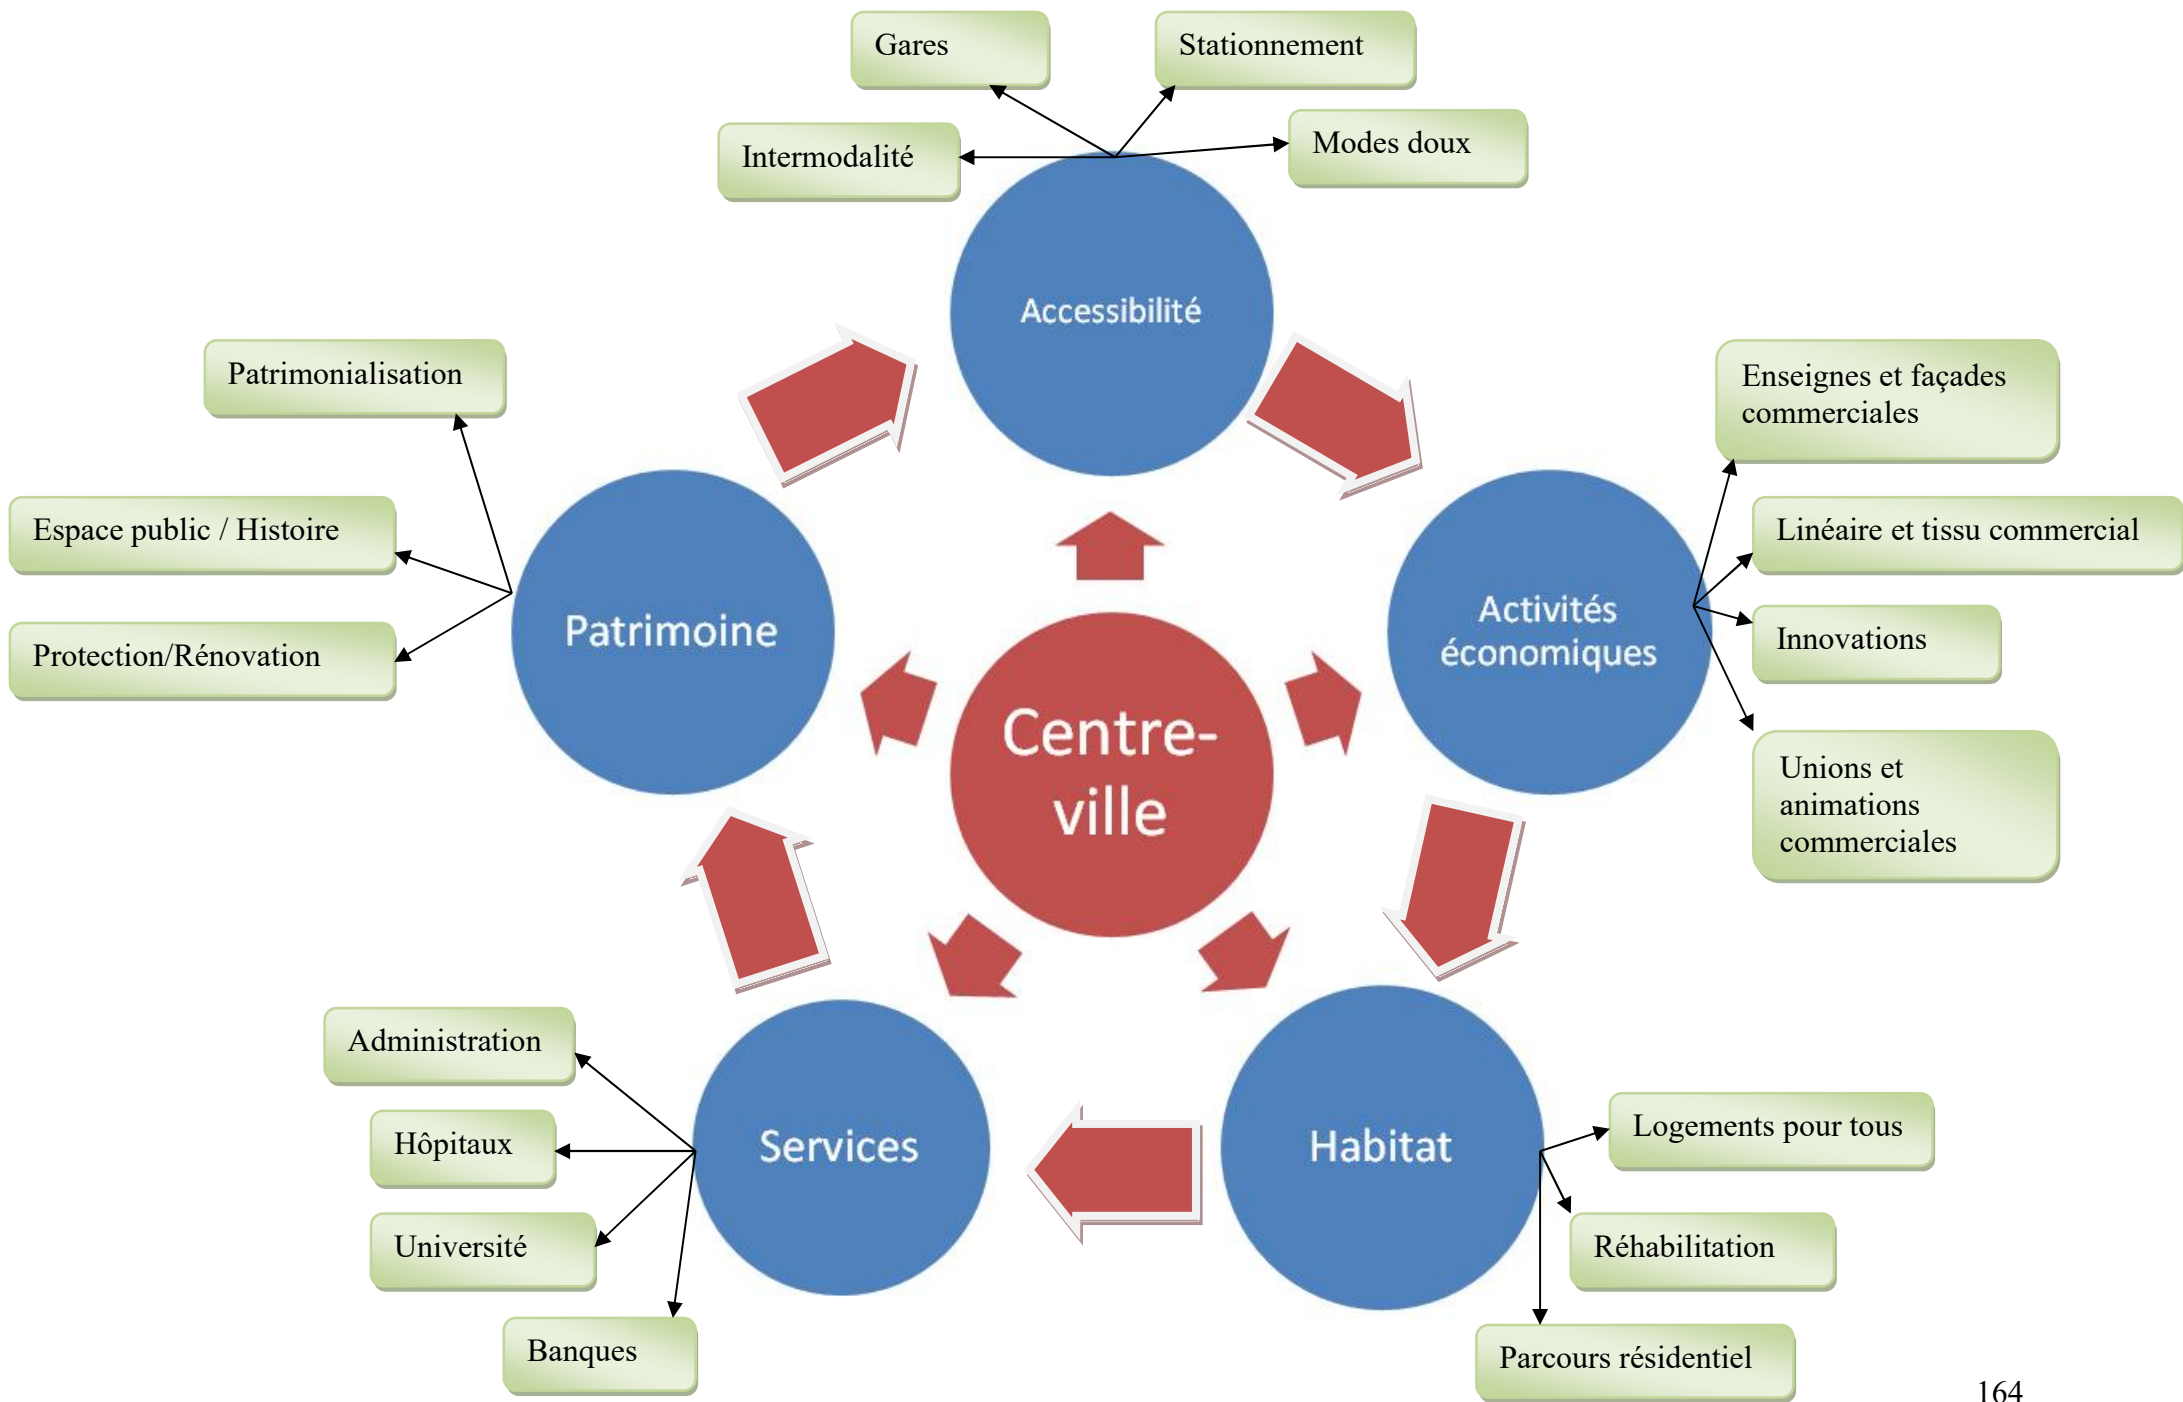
Gares

Stationnement

Intermodalité

Modes doux

Accessibilité

Patrimonialisation

Enseignes et façades commerciales

Espace public / Histoire

Linéaire et tissu commercial

Protection/Rénovation

Patrimoine

Activités économiques

Innovations

Centre-ville

Unions et animations commerciales

Administration

Hôpitaux

Services

Habitat

Logements pour tous

Université

Réhabilitation

Banques

Parcours résidentiel

164